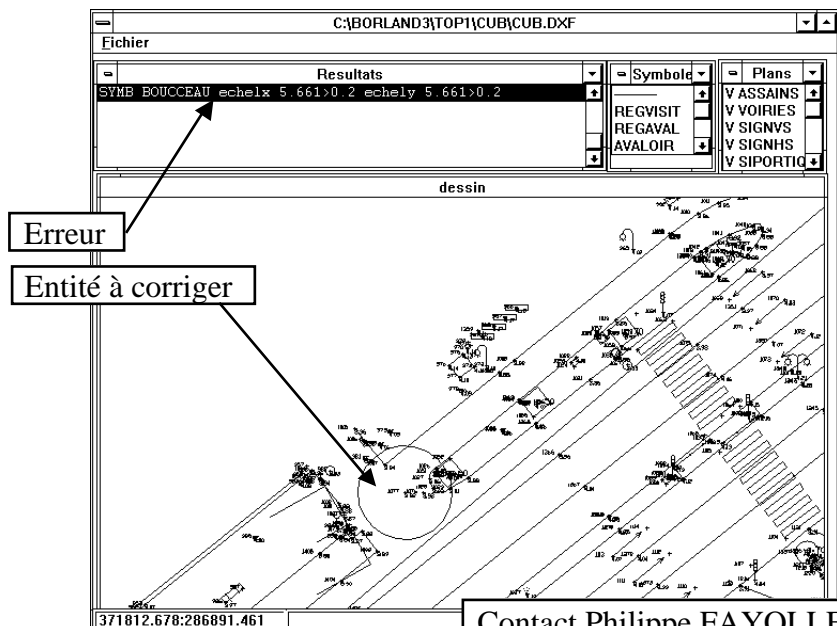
C:\BORLAND3\TOP1\CUB\CUB.DXF

Fichier

Resultats

SYMB BOUCCEAU echelx 5.661>0.2 echely 5.661>0.2

Symbole

REGVISIT
REGAVAL
AVALOIR

Plans

V ASSAINS
V VOIRIES
V SIGNVS
V SIGNHS
V SIPORTIQ

dessin

Erreur

Entité à corriger

371812.678:286891.461

Contact Philippe FAYOLLE